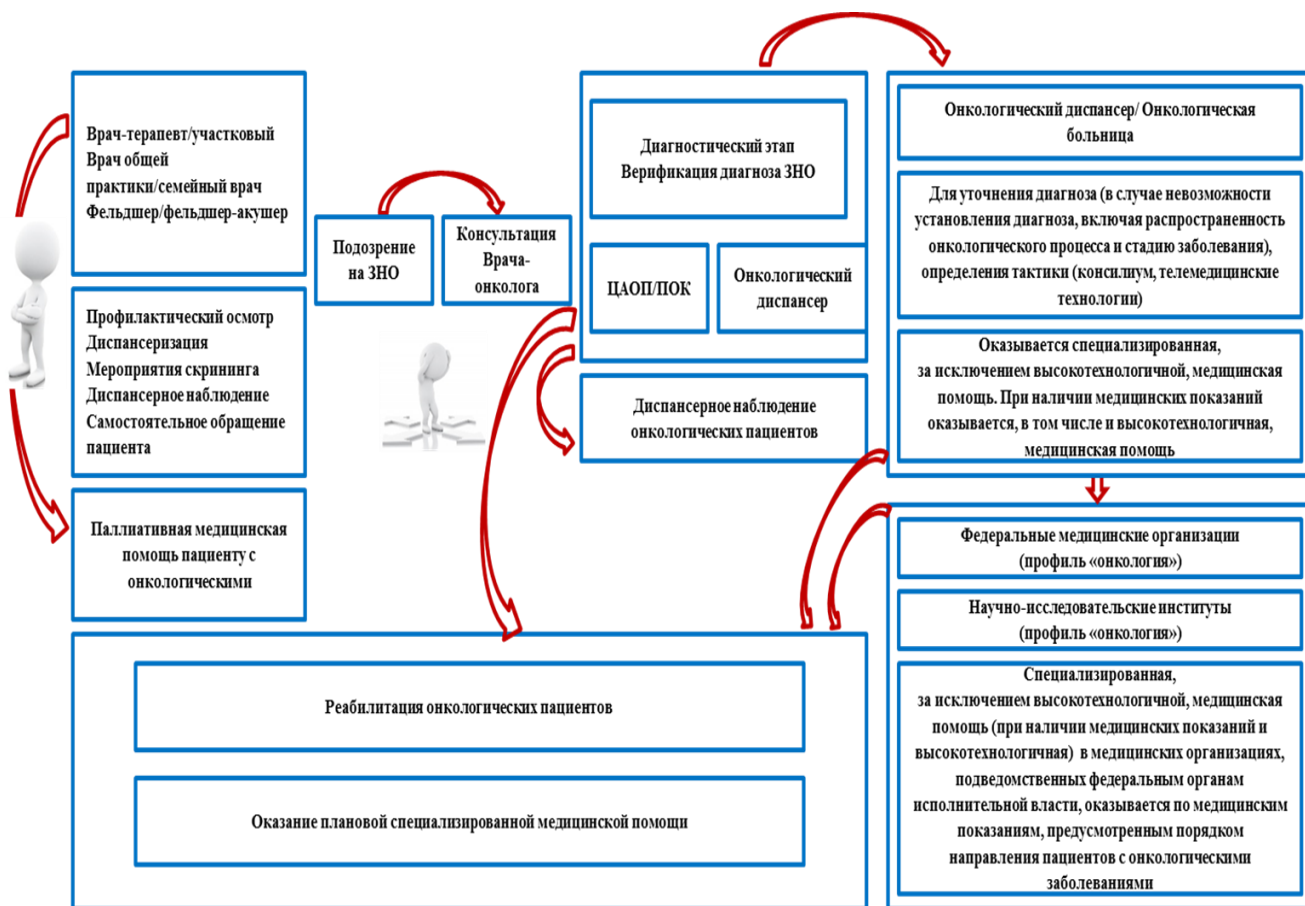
Врач-терапевт/участковый
Врач общей практики/семейный врач
Фельдшер/фельдшер-акушер

Профилактический осмотр
Диспансеризация
Мероприятия скрининга
Диспансерное наблюдение
Самостоятельное обращение пациента

Паллиативная медицинская помощь пациенту с онкологическими

Подозрение на ЗНО

Консультация Врача-онколога

Диагностический этап
Верификация диагноза ЗНО

ЦАОП/ПОК

Онкологический диспансер

Диспансерное наблюдение онкологических пациентов

Онкологический диспансер/ Онкологическая больница

Для уточнения диагноза (в случае невозможности установления диагноза, включая распространенность онкологического процесса и стадию заболевания), определения тактики (консилиум, телемедицинские технологии)

Оказывается специализированная, за исключением высокотехнологичной, медицинская помощь. При наличии медицинских показаний оказывается, в том числе и высокотехнологичная, медицинская помощь

Федеральные медицинские организации (профиль «онкология»)

Научно-исследовательские институты (профиль «онкология»)

Специализированная, за исключением высокотехнологичной, медицинская помощь (при наличии медицинских показаний и высокотехнологичная) в медицинских организациях, подведомственных федеральным органам исполнительной власти, оказывается по медицинским показаниям, предусмотренным порядком направления пациентов с онкологическими заболеваниями

Реабилитация онкологических пациентов

Оказание плановой специализированной медицинской помощи